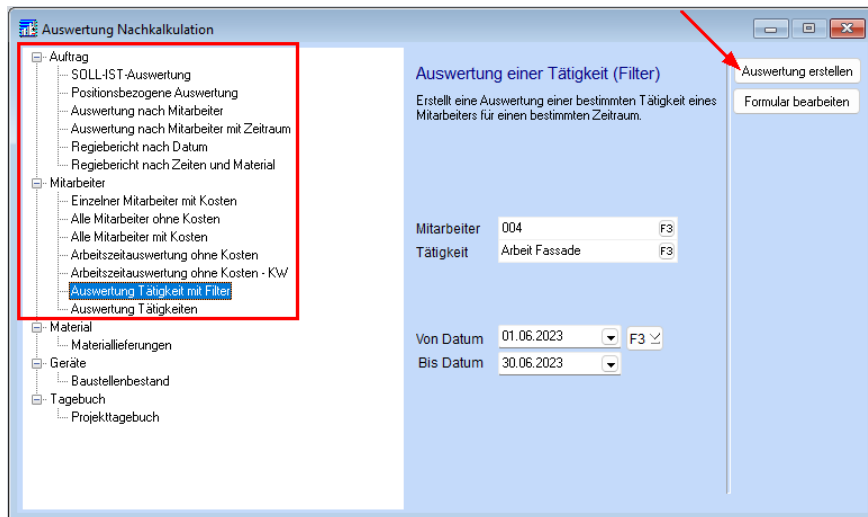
Auswertung Nachkalkulation

Auftrag
SOLL-IST-Auswertung
Positionsbezogene Auswertung
Auswertung nach Mitarbeiter
Auswertung nach Mitarbeiter mit Zeitraum
Regiebericht nach Datum
Regiebericht nach Zeiten und Material
Mitarbeiter
Einzelner Mitarbeiter mit Kosten
Alle Mitarbeiter ohne Kosten
Alle Mitarbeiter mit Kosten
Arbeitszeitauswertung ohne Kosten
Arbeitszeitauswertung ohne Kosten - KW
Auswertung Tätigkeit mit Filter
Auswertung Tätigkeiten
Material
Materiallieferungen
Geräte
Baustellenbestand
Tagebuch
Projekttagebuch

Auswertung einer Tätigkeit (Filter)

Erstellt eine Auswertung einer bestimmten Tätigkeit eines Mitarbeiters für einen bestimmten Zeitraum.

Mitarbeiter 004 F3
Tätigkeit Arbeit Fassade F3

Von Datum 01.06.2023 F3
Bis Datum 30.06.2023

Auswertung erstellen
Formular bearbeiten